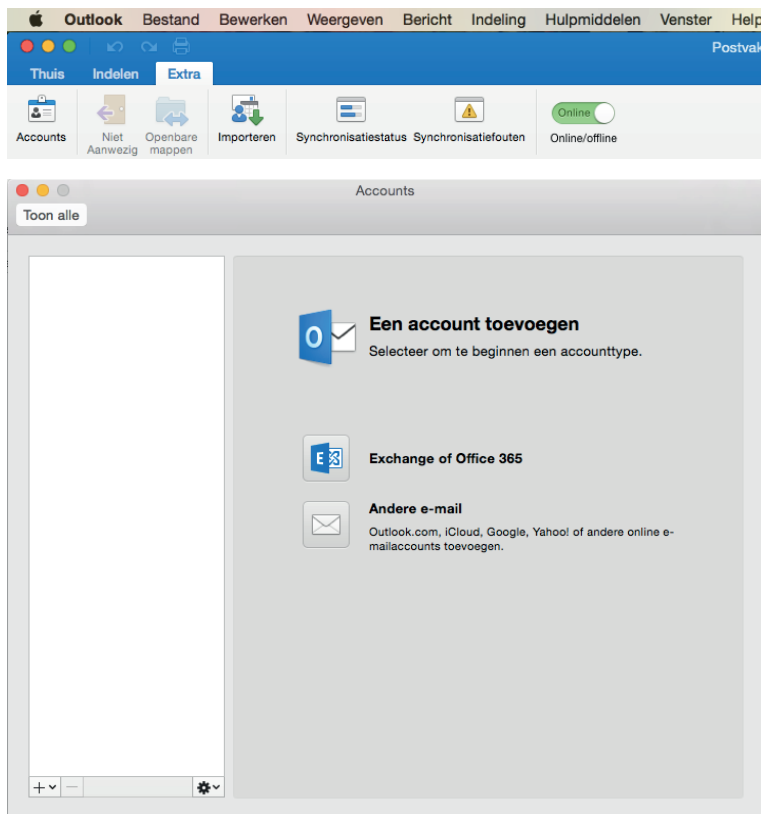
Outlook Bestand Bewerken Weergeven Bericht Indeling Hulpmiddelen Venster Help

Postvak

Thuis Indelen Extra

Accounts
Niet Aanwezig
Openbare mappen
Importeren
Synchronisatiestatus
Synchronisatiefouten
Online
Online/offline

Accounts

Toon alle

Een account toevoegen
Selecteer om te beginnen een accounttype.

Exchange of Office 365

Andere e-mail
Outlook.com, iCloud, Google, Yahoo! of andere online emailaccounts toevoegen.

+ −